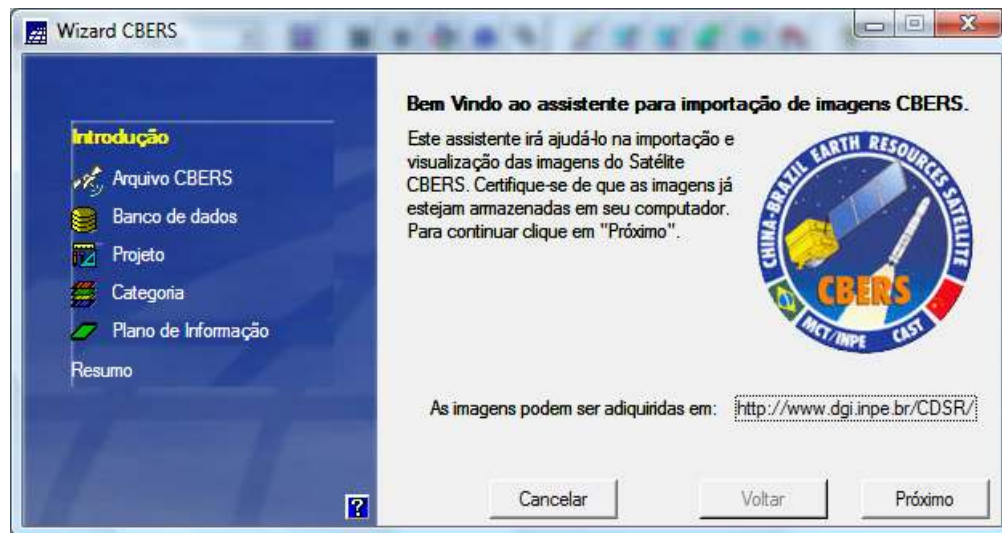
Wizard CBERS

Introdução
Arquivo CBERS
Banco de dados
Projeto
Categoria
Plano de Informação
Resumo

?

Bem Vindo ao assistente para importação de imagens CBERS.

Este assistente irá ajudá-lo na importação e visualização das imagens do Satélite CBERS. Certifique-se de que as imagens já estejam armazenadas em seu computador. Para continuar clique em "Próximo".

CHINA-BRAZIL EARTH RESOURCES SATELLITE
CBERS
MCT/INPE CAST

As imagens podem ser adiquiridas em: http://www.dgi.inpe.br/CDSR/

Cancelar
Voltar
Próximo